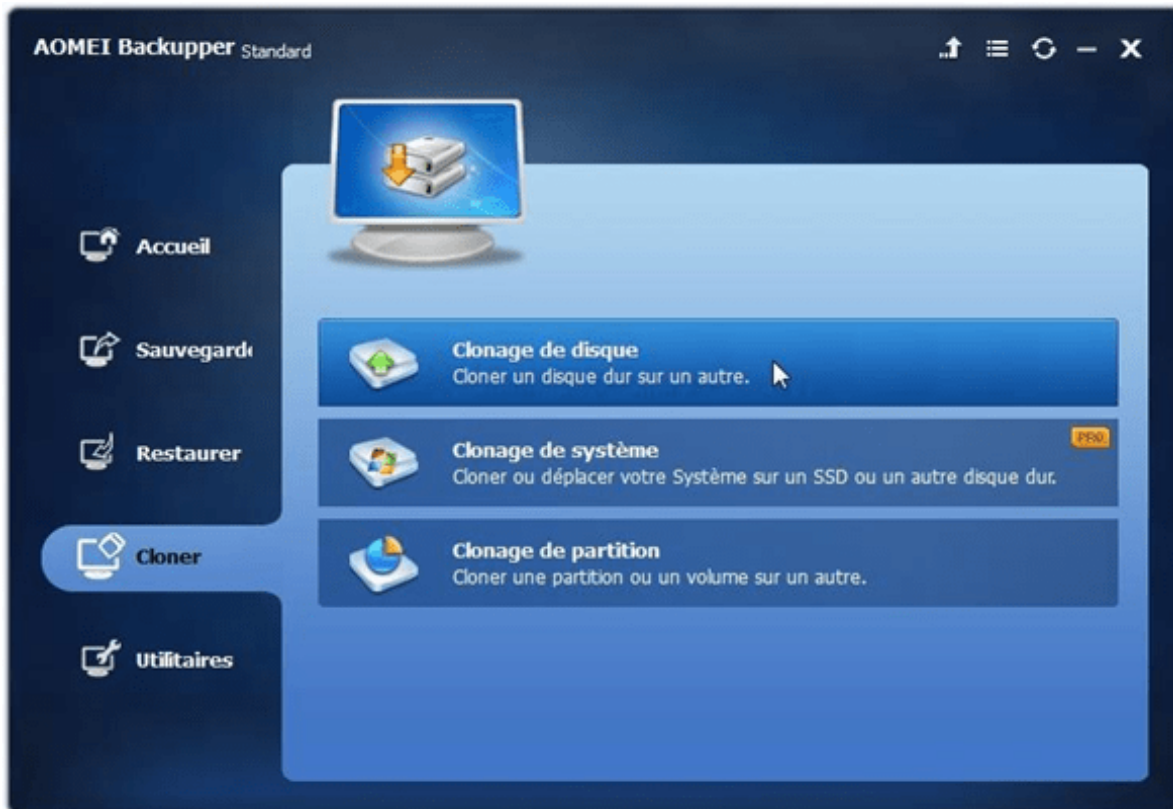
AOMEI Backupper Standard

Accueil

Sauvegard

Restaurer

Cloner

Utilitaires

Clonage de disque
Cloner un disque dur sur un autre.

Clonage de système
Cloner ou déplacer votre Système sur un SSD ou un autre disque dur.

PRO

Clonage de partition
Cloner une partition ou un volume sur un autre.